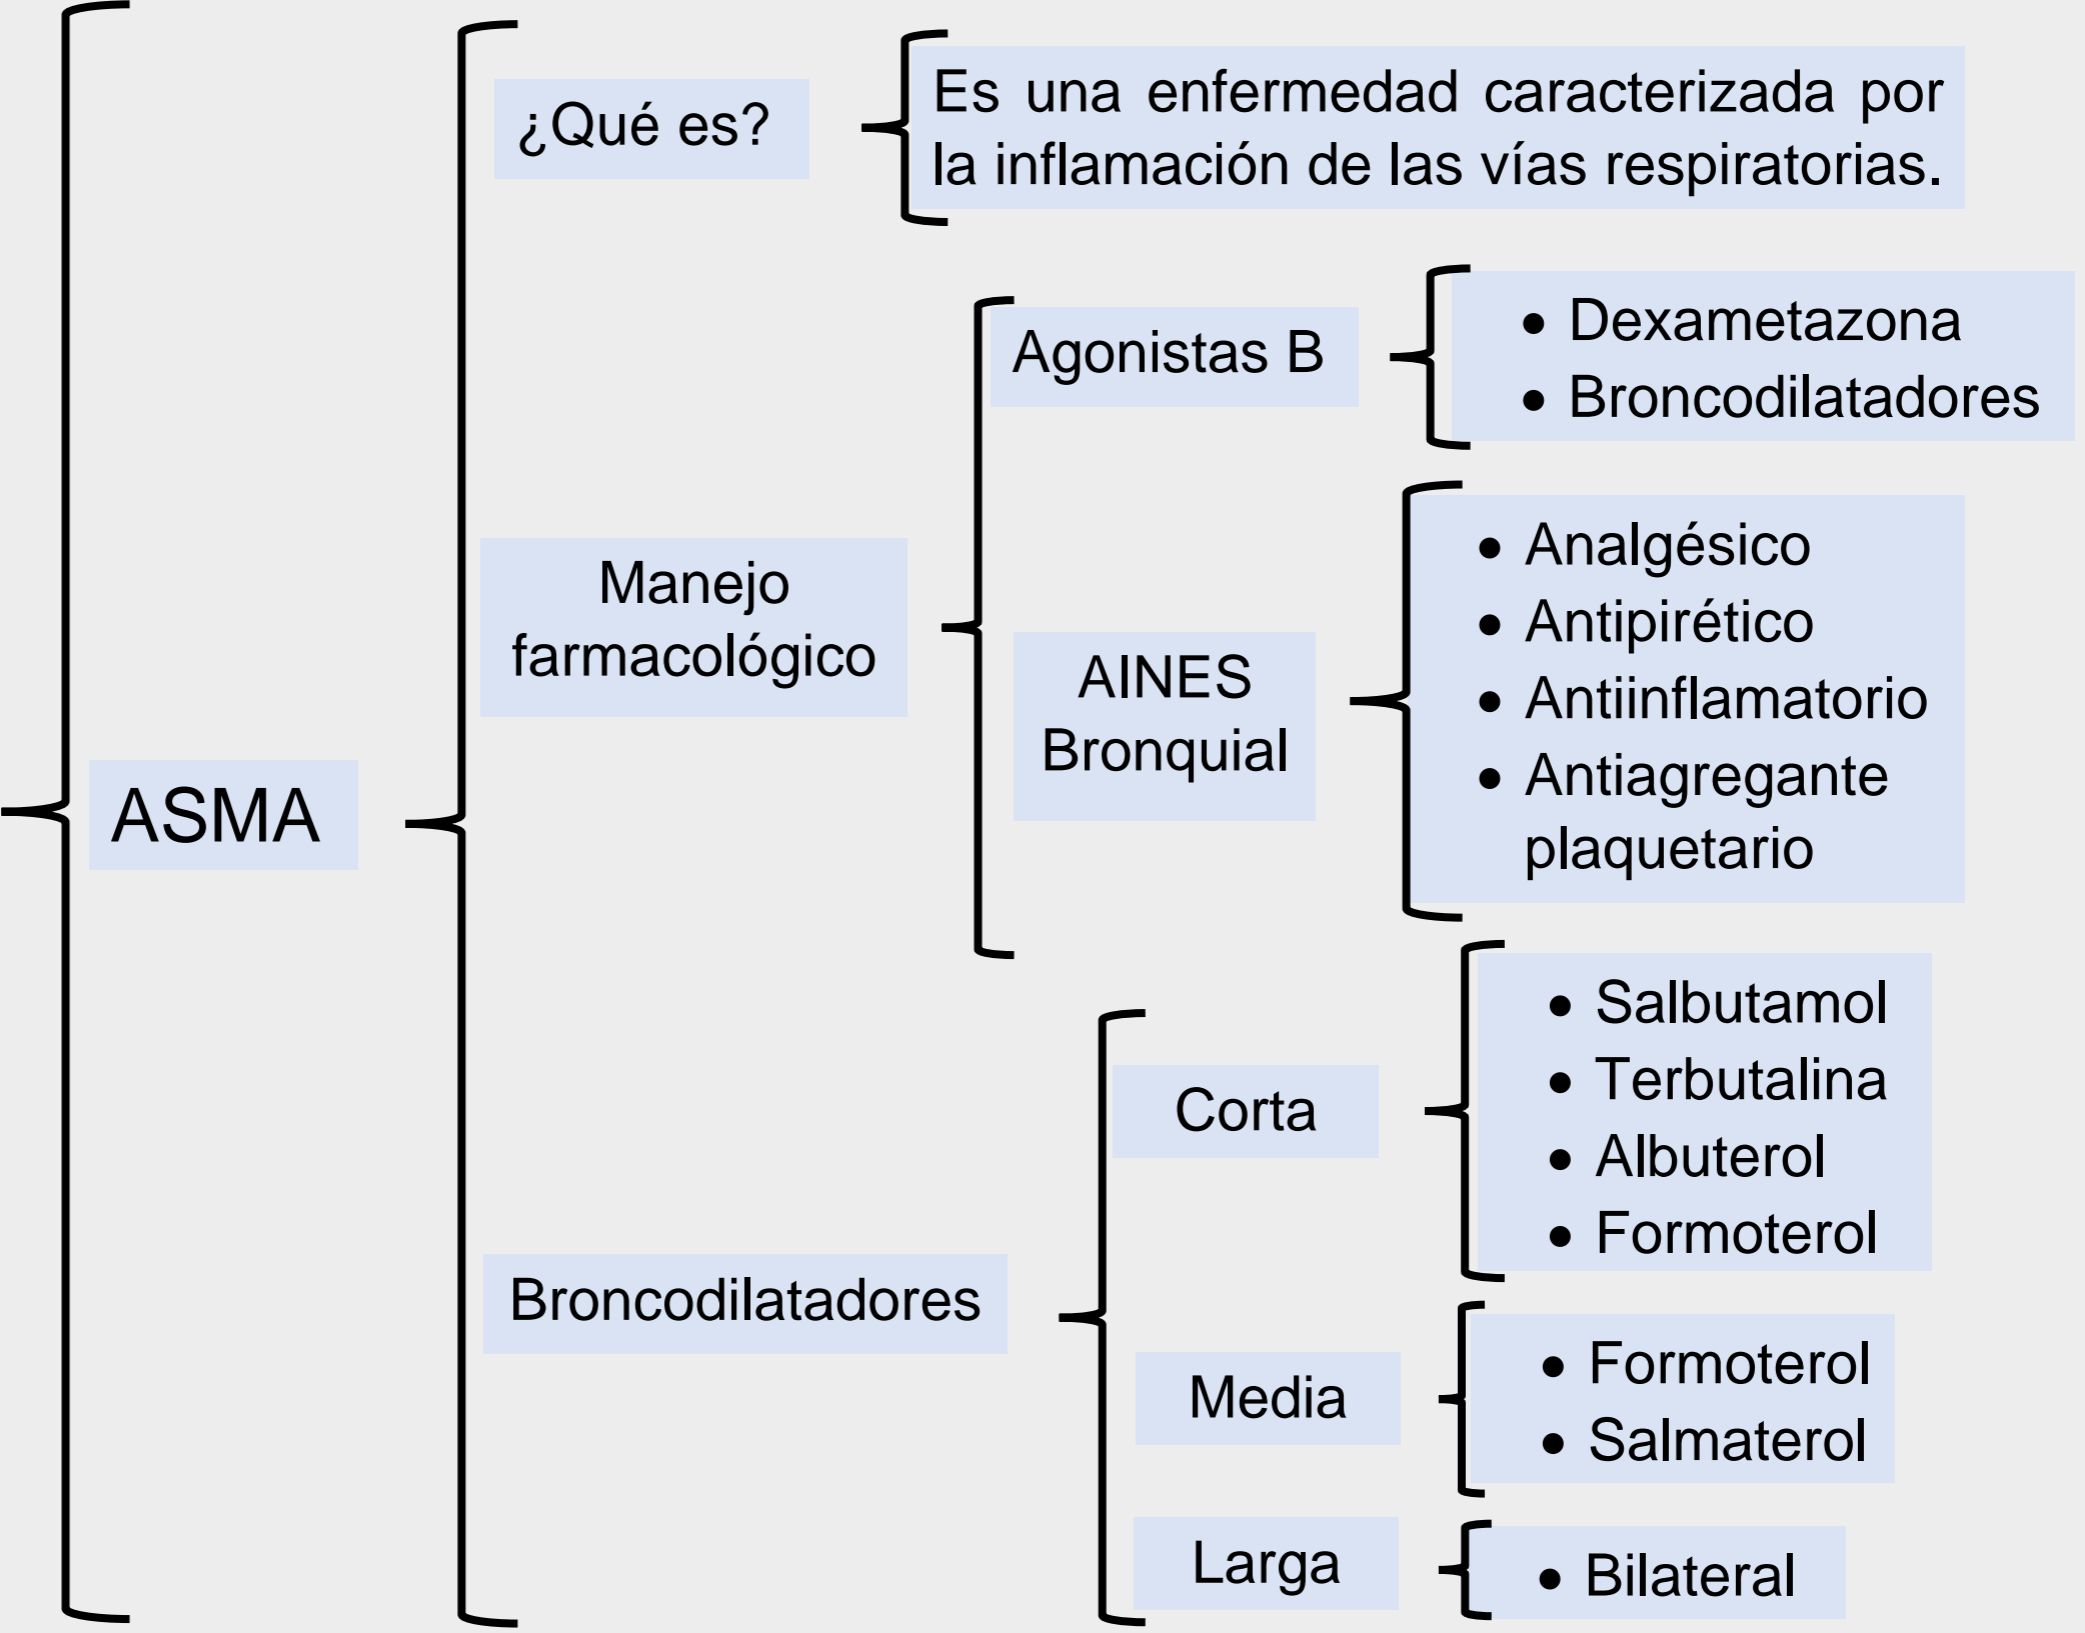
ASMA

¿Qué es?

Es una enfermedad caracterizada por la inflamación de las vías respiratorias.

Manejo farmacológico

Agonistas B

- Dexametazona
- Broncodilatadores

AINES Bronquial

- Analgésico
- Antipirético
- Antiinflamatorio
- Antiagregante plaquetario

Broncodilatadores

Corta

- Salbutamol
- Terbutalina
- Albuterol
- Formoterol

Media

- Formoterol
- Salmaterol

Larga

- Bilateral